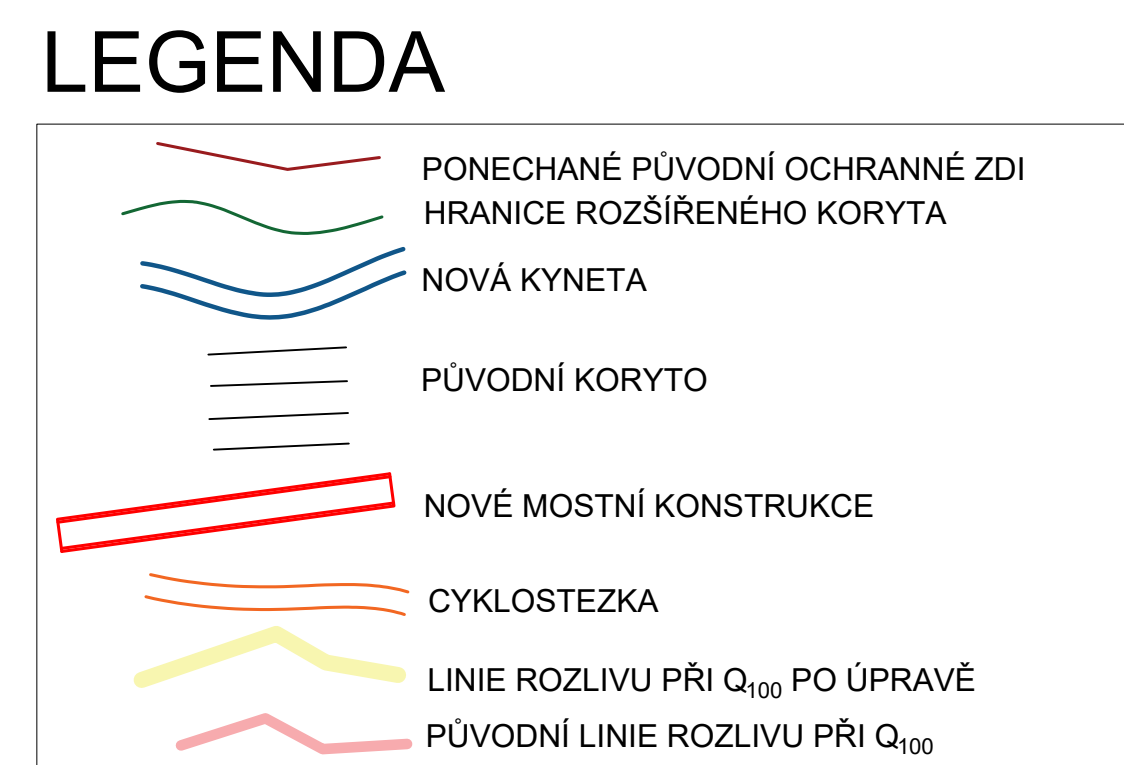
LEGENDA

PONECHANÉ PŮVODNÍ OCHRANNÉ ZDI

HRANICE ROZŠÍŘENÉHO KORYTA

NOVÁ KYNETA

PŮVODNÍ KORYTO

NOVÉ MOSTNÍ KONSTRUKCE

CYKLOSTEZKA

LINIE ROZLIVU PŘI $Q_{100}$ PO ÚPRAVĚ

PŮVODNÍ LINIE ROZLIVU PŘI $Q_{100}$